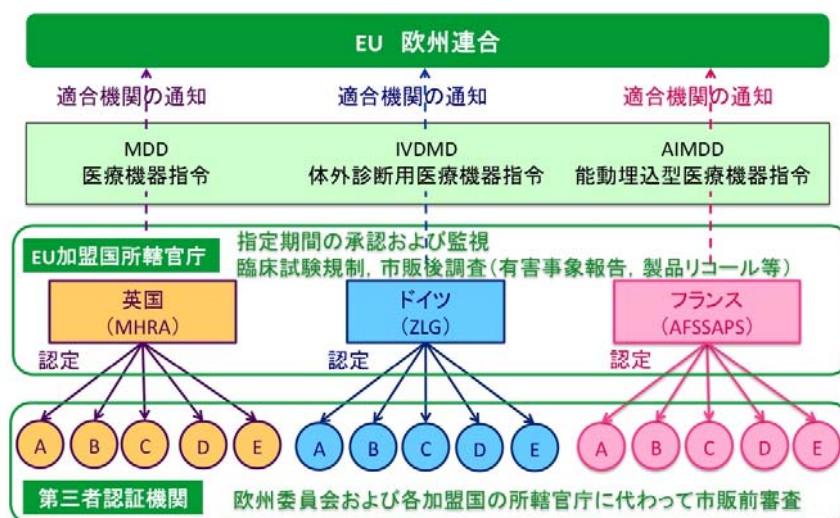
EU 欧州連合

適合機関の通知

適合機関の通知

適合機関の通知

MDD
医療機器指令

IVDMD
体外診断用医療機器指令

AIMDD
能動埋込型医療機器指令

EU加盟国所轄官庁

指定期間の承認および監視
臨床試験規制，市販後調査（有害事象報告，製品リコール等）

英国
（MHRA）

ドイツ
（ZLG）

フランス
（AFSSAPS）

認定

認定

認定

A B C D E

A B C D E

A B C D E

第三者認証機関

欧州委員会および各加盟国の所轄官庁に代わって市販前審査